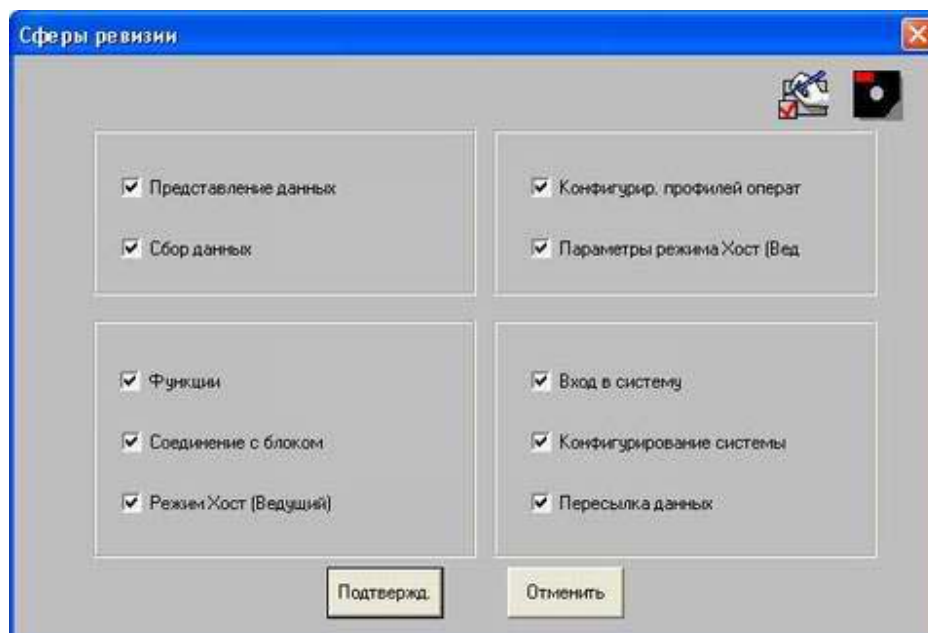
Сферы ревизии

Представление данных

Сбор данных

Конфигурир. профилей операт

Параметры режима Хост (Вед

Функции

Соединение с блоком

Режим Хост (Ведущий)

Вход в систему

Конфигурирование системы

Пересылка данных

Подтвержд.

Отменить